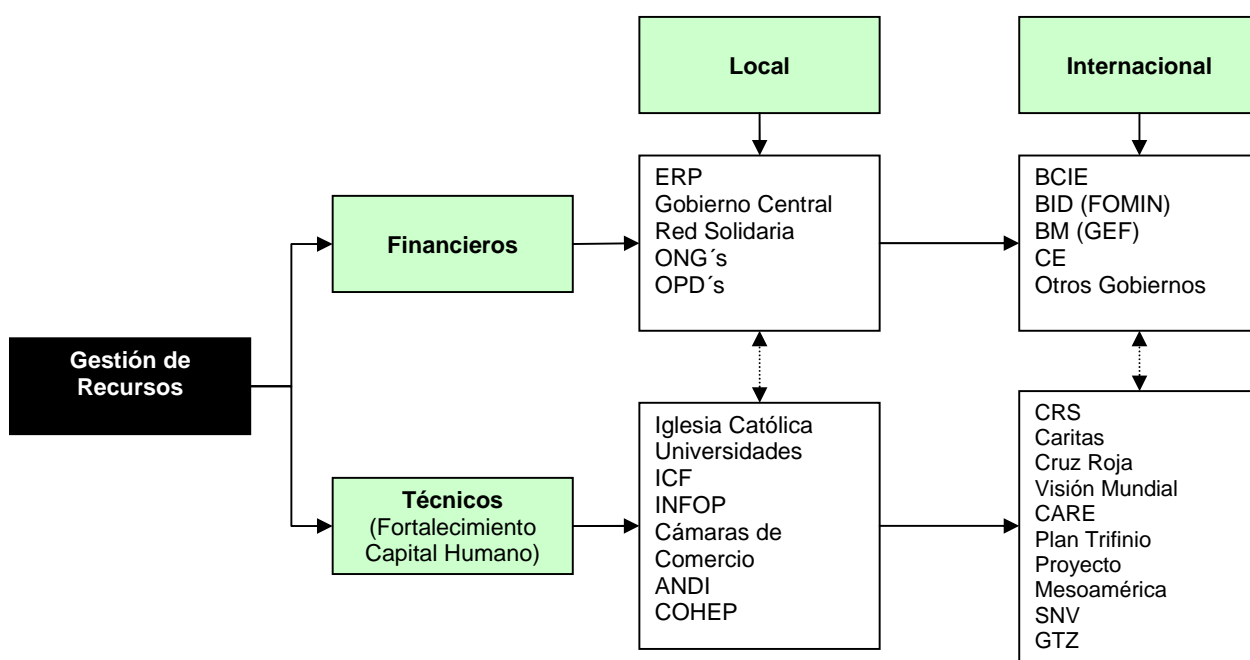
Local

Internacional

Gestión de Recursos

Financieros

ERP
Gobierno Central
Red Solidaria
ONG´s
OPD´s

BCIE
BID (FOMIN)
BM (GEF)
CE
Otros Gobiernos

Técnicos
(Fortalecimiento Capital Humano)

Iglesia Católica
Universidades
ICF
INFOP
Cámaras de Comercio
ANDI
COHEP

CRS
Caritas
Cruz Roja
Visión Mundial
CARE
Plan Trifinio
Proyecto Mesoamérica
SNV
GTZ